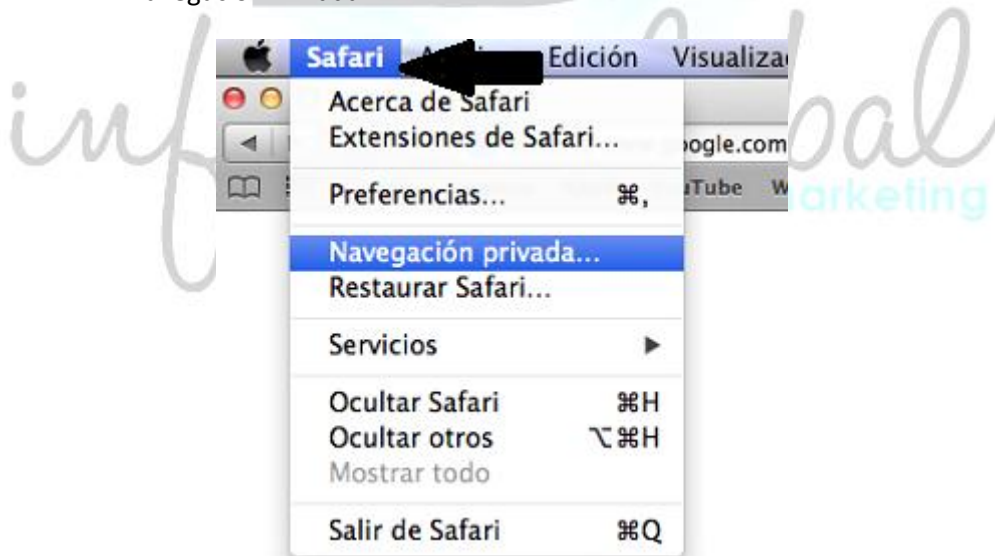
Safari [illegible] Edición Visualiza

Acerca de Safari
Extensiones de Safari...

ogle.com

Preferencias... ⌘,

uTube W

Navegación privada...
Restaurar Safari...

Servicios ▶

Ocultar Safari ⌘H
Ocultar otros ⌥⌘H
Mostrar todo

Salir de Safari ⌘Q

infoglobal
marketing